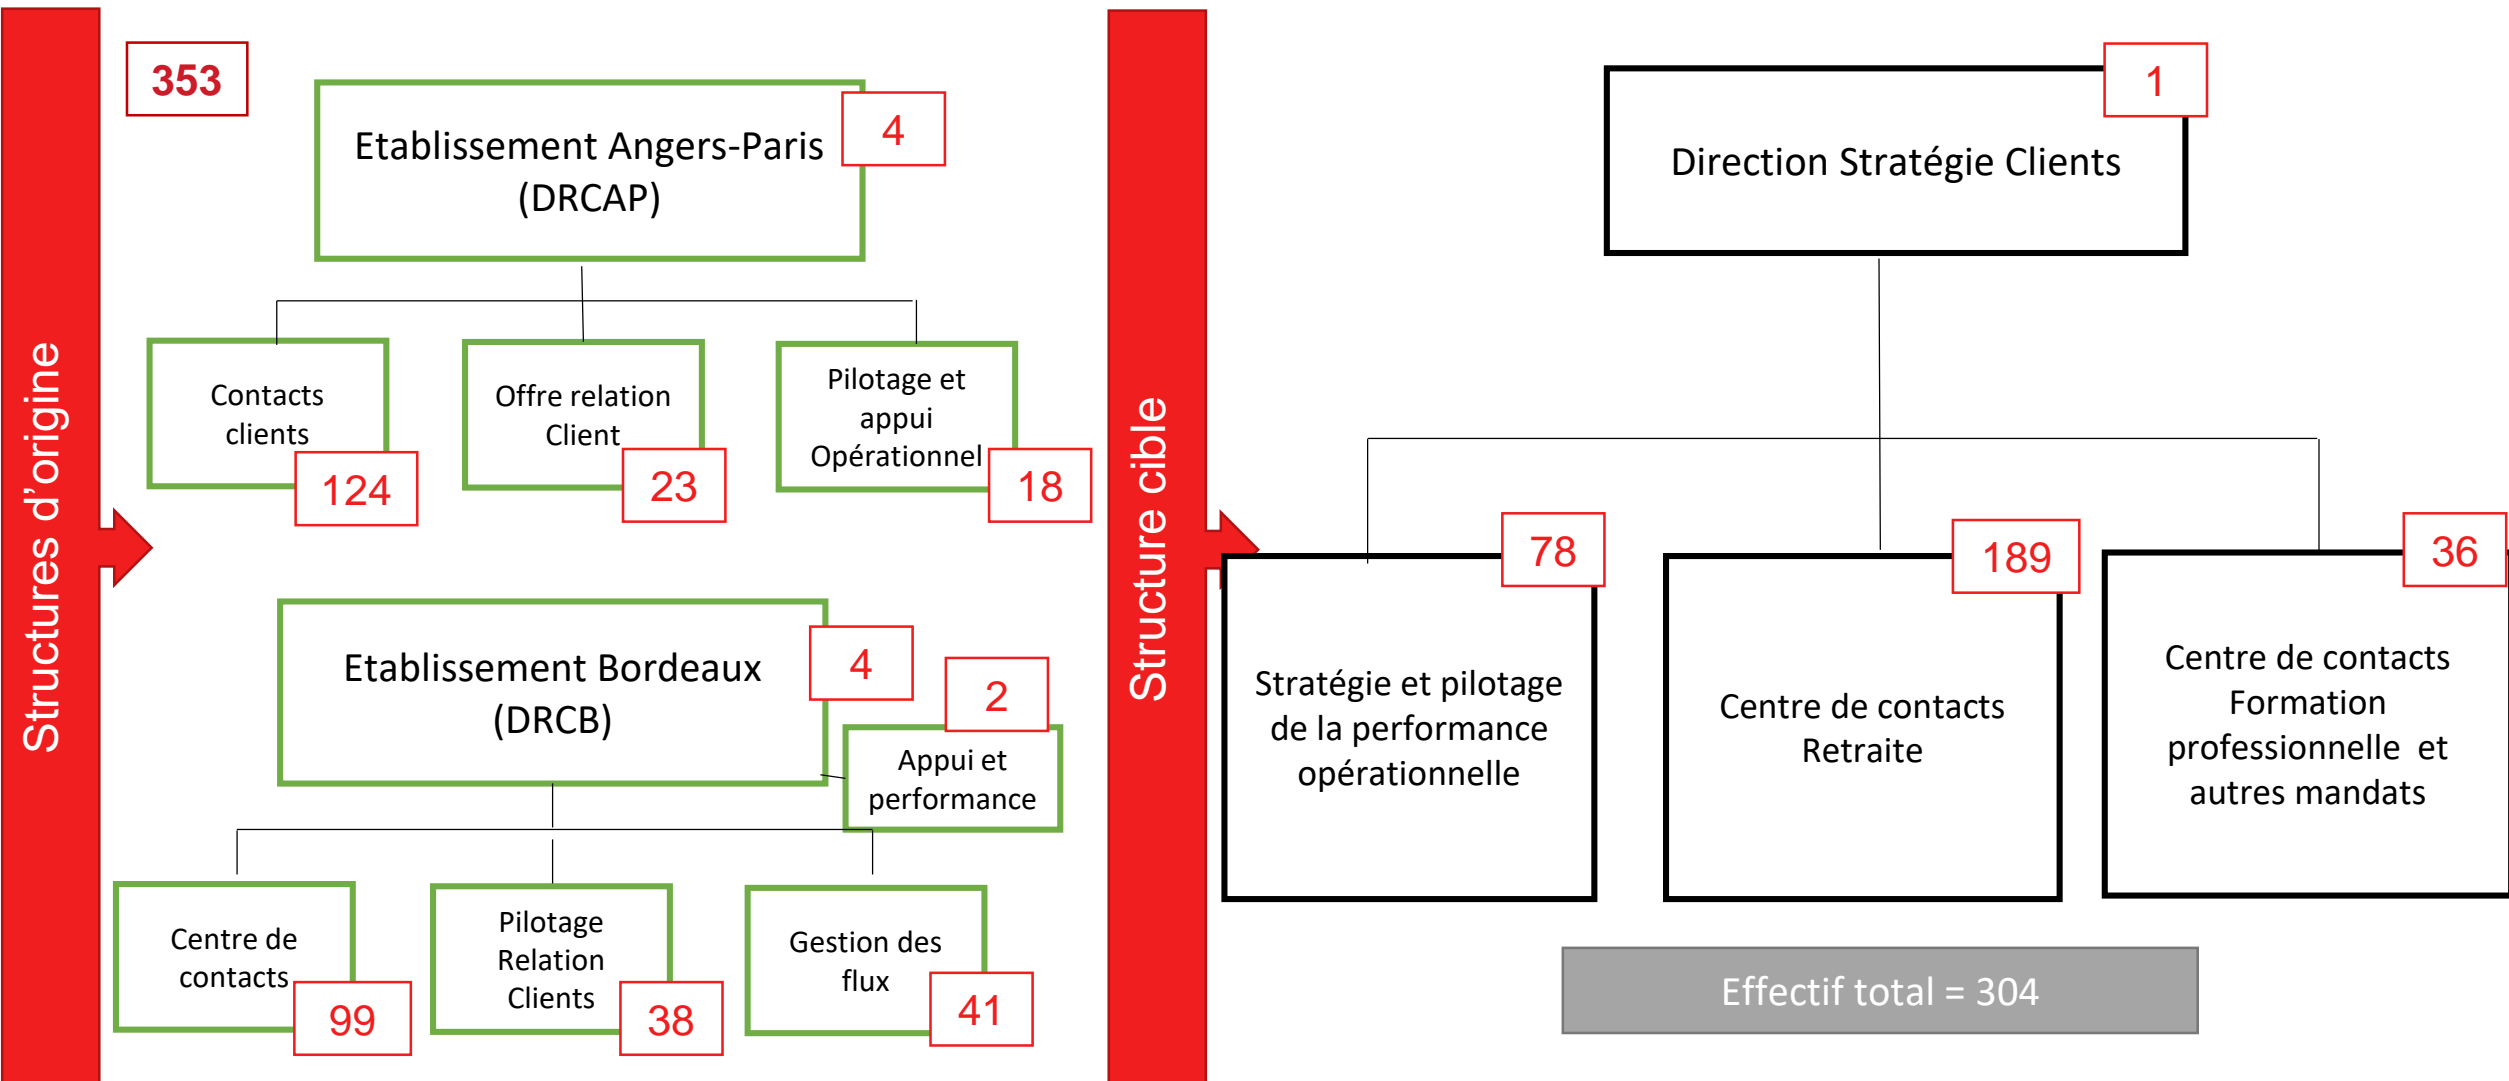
Structures d'origine

353

Etablissement Angers-Paris (DRCAP)

4

Contacts clients

124

Offre relation Client

23

Pilotage et appui Opérationnel

18

Etablissement Bordeaux (DRCB)

4

2

Appui et performance

Centre de contacts

99

Pilotage Relation Clients

38

Gestion des flux

41

Structure cible

Direction Stratégie Clients

1

78

Stratégie et pilotage de la performance opérationnelle

189

Centre de contacts Retraite

36

Centre de contacts Formation professionnelle et autres mandats

Effectif total = 304